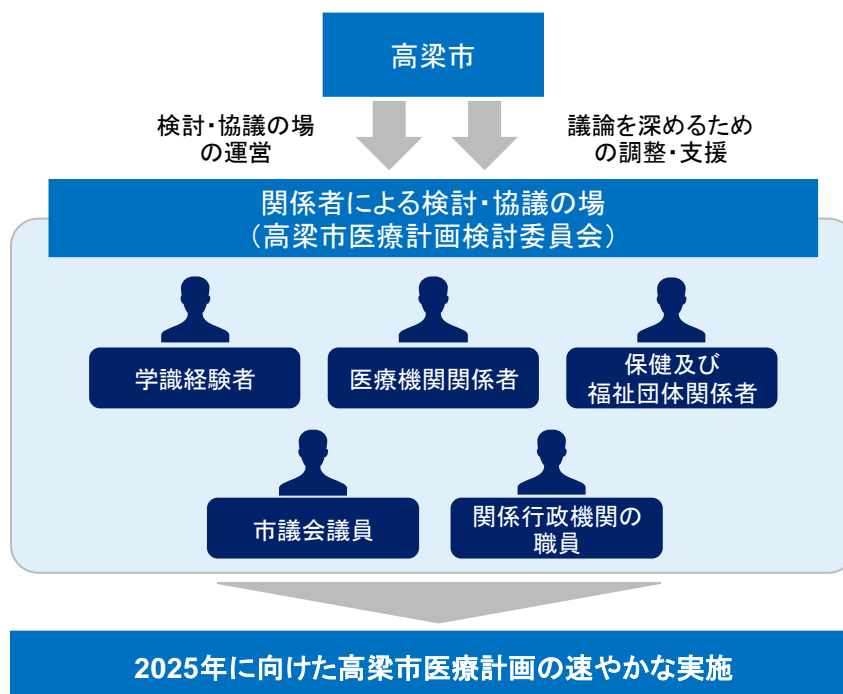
高梁市

検討・協議の場の運営

議論を深めるための調整・支援

関係者による検討・協議の場
（高梁市医療計画検討委員会）

学識経験者

医療機関関係者

保健及び
福祉団体関係者

市議会議員

関係行政機関の
職員

2025年に向けた高梁市医療計画の速やかな実施